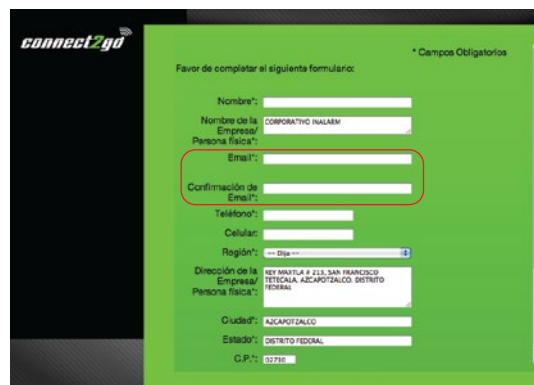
connect2go

* Campos Obligatorios

Favor de completar el siguiente formulario:

Nombre*:

Nombre de la Empresa/ Persona física*: CORPORATIVO INALARM

Email*:

Confirmación de Email*:

Teléfono*:

Celular:

Región*: -- Elija --

Dirección de la Empresa/ Persona física*: REY MAXTLA # 213, SAN FRANCISCO TETECALA, AZCAPOTZALCO, DISTRITO FEDERAL

Ciudad*: AZCAPOTZALCO

Estado*: DISTRITO FEDERAL

C.P.*: 02730